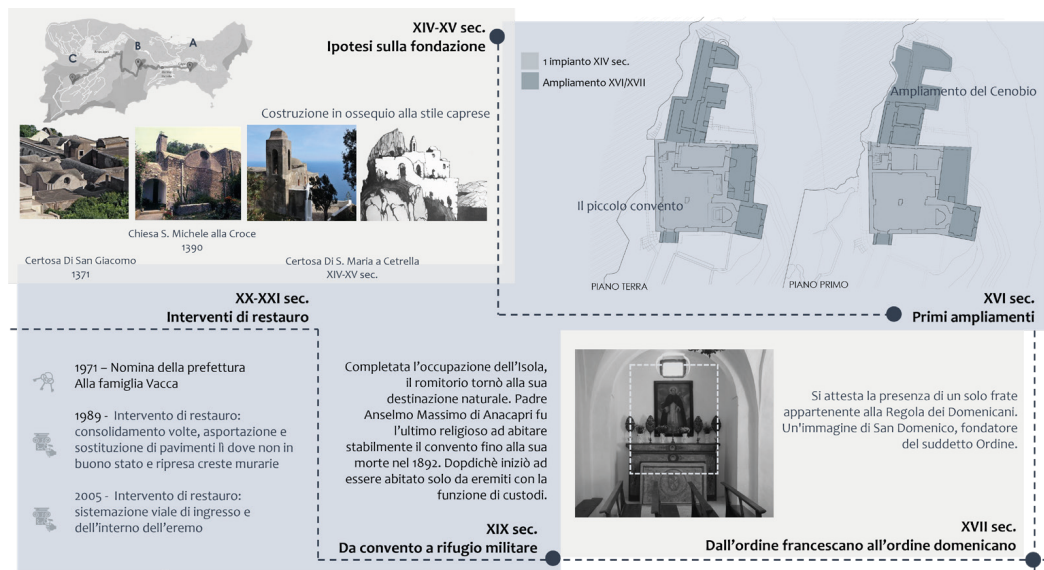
XIV-XV sec.
Ipotesi sulla fondazione

C B A

Costruzione in ossequio alla stile caprese

Chiesa S. Michele alla Croce
1390

Certosa Di San Giacomo
1371

Certosa Di S. Maria a Cetrella
XIV-XV sec.

1 impianto XIV sec.
Ampliamento XVI/XVII

Ampliamento del Cenobio

Il piccolo convento

PIANO TERRA

PIANO PRIMO

XVI sec.
Primi ampliamenti

XX-XXI sec.
Interventi di restauro

1971 – Nomina della prefettura Alla famiglia Vacca

1989 - Intervento di restauro: consolidamento volte, asportazione e sostituzione di pavimenti lì dove non in buono stato e ripresa creste murarie

2005 - Intervento di restauro: sistemazione viale di ingresso e dell'interno dell'eremo

Completata l'occupazione dell'Isola, il romitorio tornò alla sua destinazione naturale. Padre Anselmo Massimo di Anacapri fu l'ultimo religioso ad abitare stabilmente il convento fino alla sua morte nel 1892. Dopdichè iniziò ad essere abitato solo da eremiti con la funzione di custodi.

XIX sec.
Da convento a rifugio militare

Si attesta la presenza di un solo frate appartenente alla Regola dei Domenicani. Un'immagine di San Domenico, fondatore del suddetto Ordine.

XVII sec.
Dall'ordine francescano all'ordine domenicano